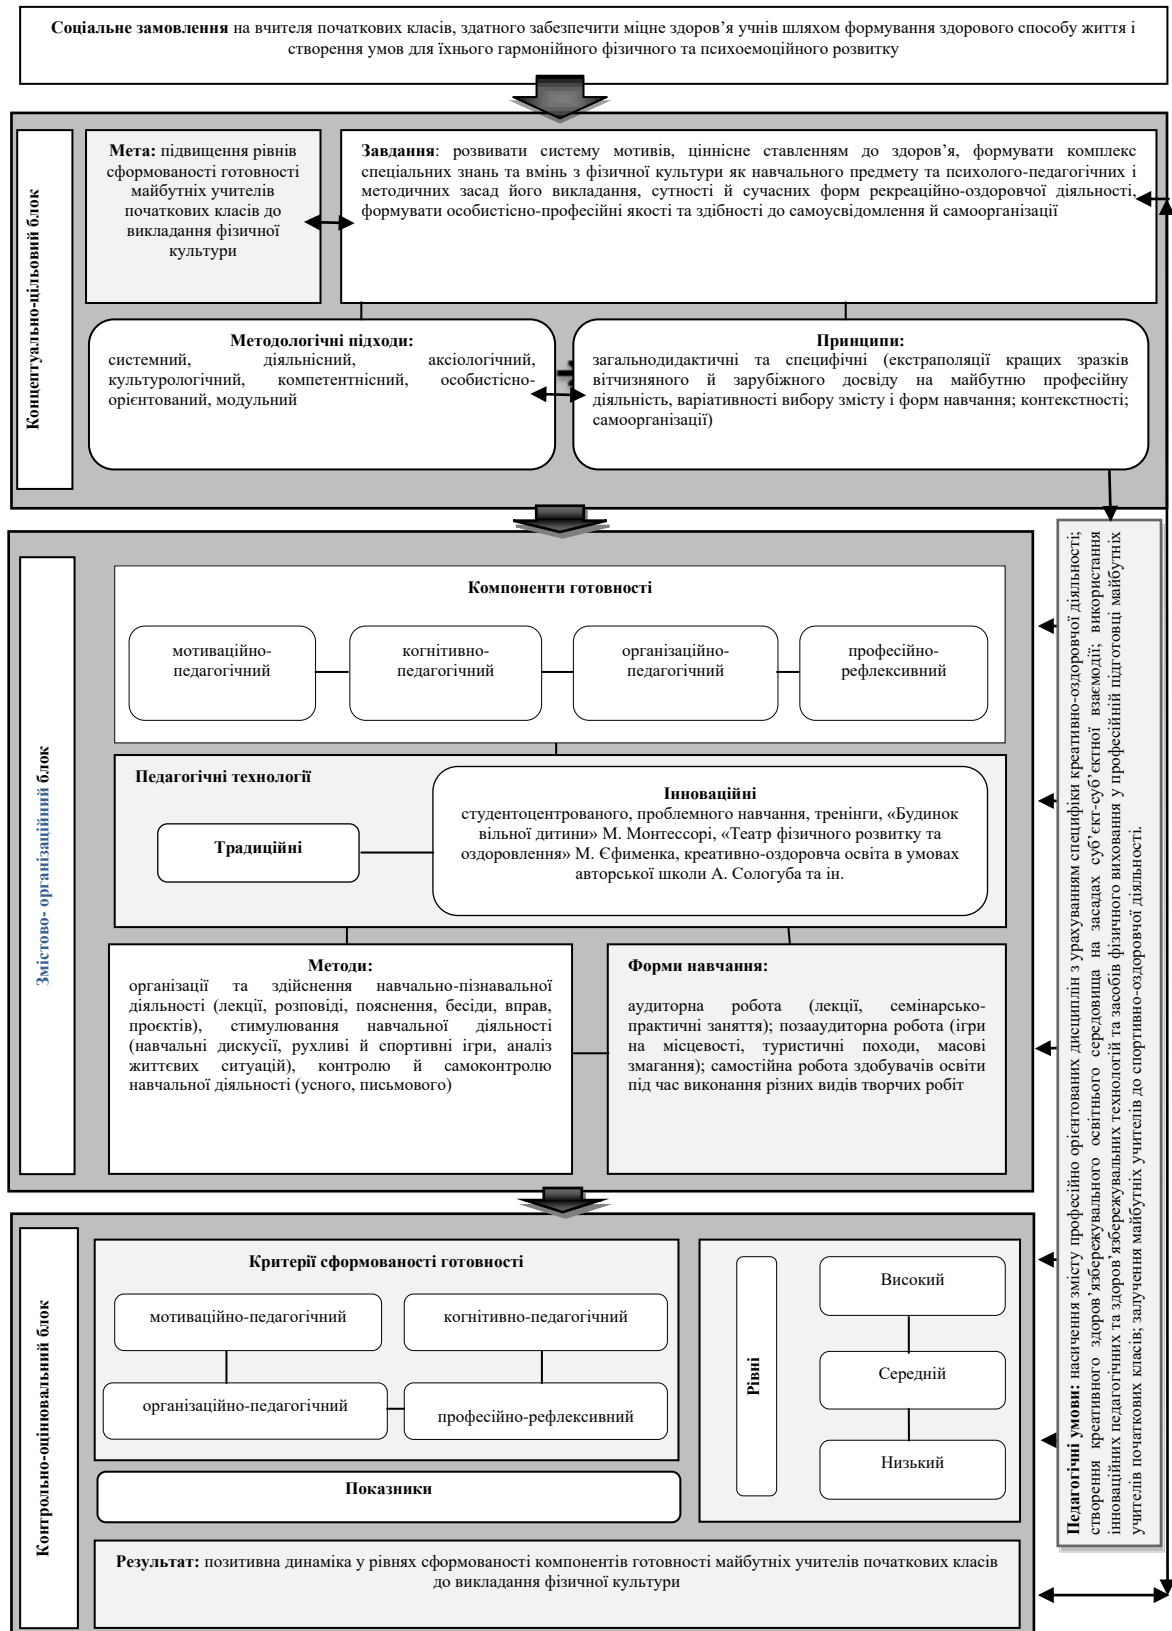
**Соціальне замовлення** на вчителя початкових класів, здатного забезпечити міцне здоров'я учнів шляхом формування здорового способу життя і створення умов для їхнього гармонійного фізичного та психоемоційного розвитку

Концептуально-цільовий блок

**Мета:** підвищення рівнів сформованості готовності майбутніх учителів початкових класів до викладання фізичної культури

**Завдання**: розвивати систему мотивів, ціннісне ставленням до здоров'я, формувати комплекс спеціальних знань та вмінь з фізичної культури як навчального предмету та психолого-педагогічних і методичних засад його викладання, сутності й сучасних форм рекреаційно-оздоровчої діяльності, формувати особистісно-професійні якості та здібності до самоусвідомлення й самоорганізації

**Методологічні підходи:**
системний, діяльнісний, аксіологічний, культурологічний, компетентнісний, особистісно-орієнтований, модульний

**Принципи:**
загальнодидактичні та специфічні (екстраполяції кращих зразків вітчизняного й зарубіжного досвіду на майбутню професійну діяльність, варіативності вибору змісту і форм навчання; контекстності; самоорганізації)

Змістово- організаційний блок

**Компоненти готовності**

мотиваційно-педагогічний

когнітивно-педагогічний

організаційно-педагогічний

професійно-рефлексивний

**Педагогічні технології**

**Традиційні**

**Інноваційні**
студентоцентрованого, проблемного навчання, тренінги, «Будинок вільної дитини» М. Монтессорі, «Театр фізичного розвитку та оздоровлення» М. Єфименка, креативно-оздоровча освіта в умовах авторської школи А. Сологуба та ін.

**Методи:**
організації та здійснення навчально-пізнавальної діяльності (лекції, розповіді, пояснення, бесіди, вправ, проєктів), стимулювання навчальної діяльності (навчальні дискусії, рухливі й спортивні ігри, аналіз життєвих ситуацій), контролю й самоконтролю навчальної діяльності (усного, письмового)

**Форми навчання:**
аудиторна робота (лекції, семінарсько-практичні заняття); позааудиторна робота (ігри на місцевості, туристичні походи, масові змагання); самостійна робота здобувачів освіти під час виконання різних видів творчих робіт

Контрольно-оцінювальний блок

**Критерії сформованості готовності**

мотиваційно-педагогічний

когнітивно-педагогічний

організаційно-педагогічний

професійно-рефлексивний

**Показники**

**Рівні**

Високий

Середній

Низький

**Результат:** позитивна динаміка у рівнях сформованості компонентів готовності майбутніх учителів початкових класів до викладання фізичної культури

**Педагогічні умови:** насичення змісту професійно орієнтованих дисциплін з урахуванням специфіки креативно-оздоровчої діяльності; створення креативного здоров'язбережувального освітнього середовища на засадах суб'єкт-суб'єктної взаємодії; використання інноваційних педагогічних та здоров'язбережувальних технологій та засобів фізичного виховання у професійній підготовці майбутніх учителів початкових класів; залучення майбутніх учителів до спортивно-оздоровчої діяльності.